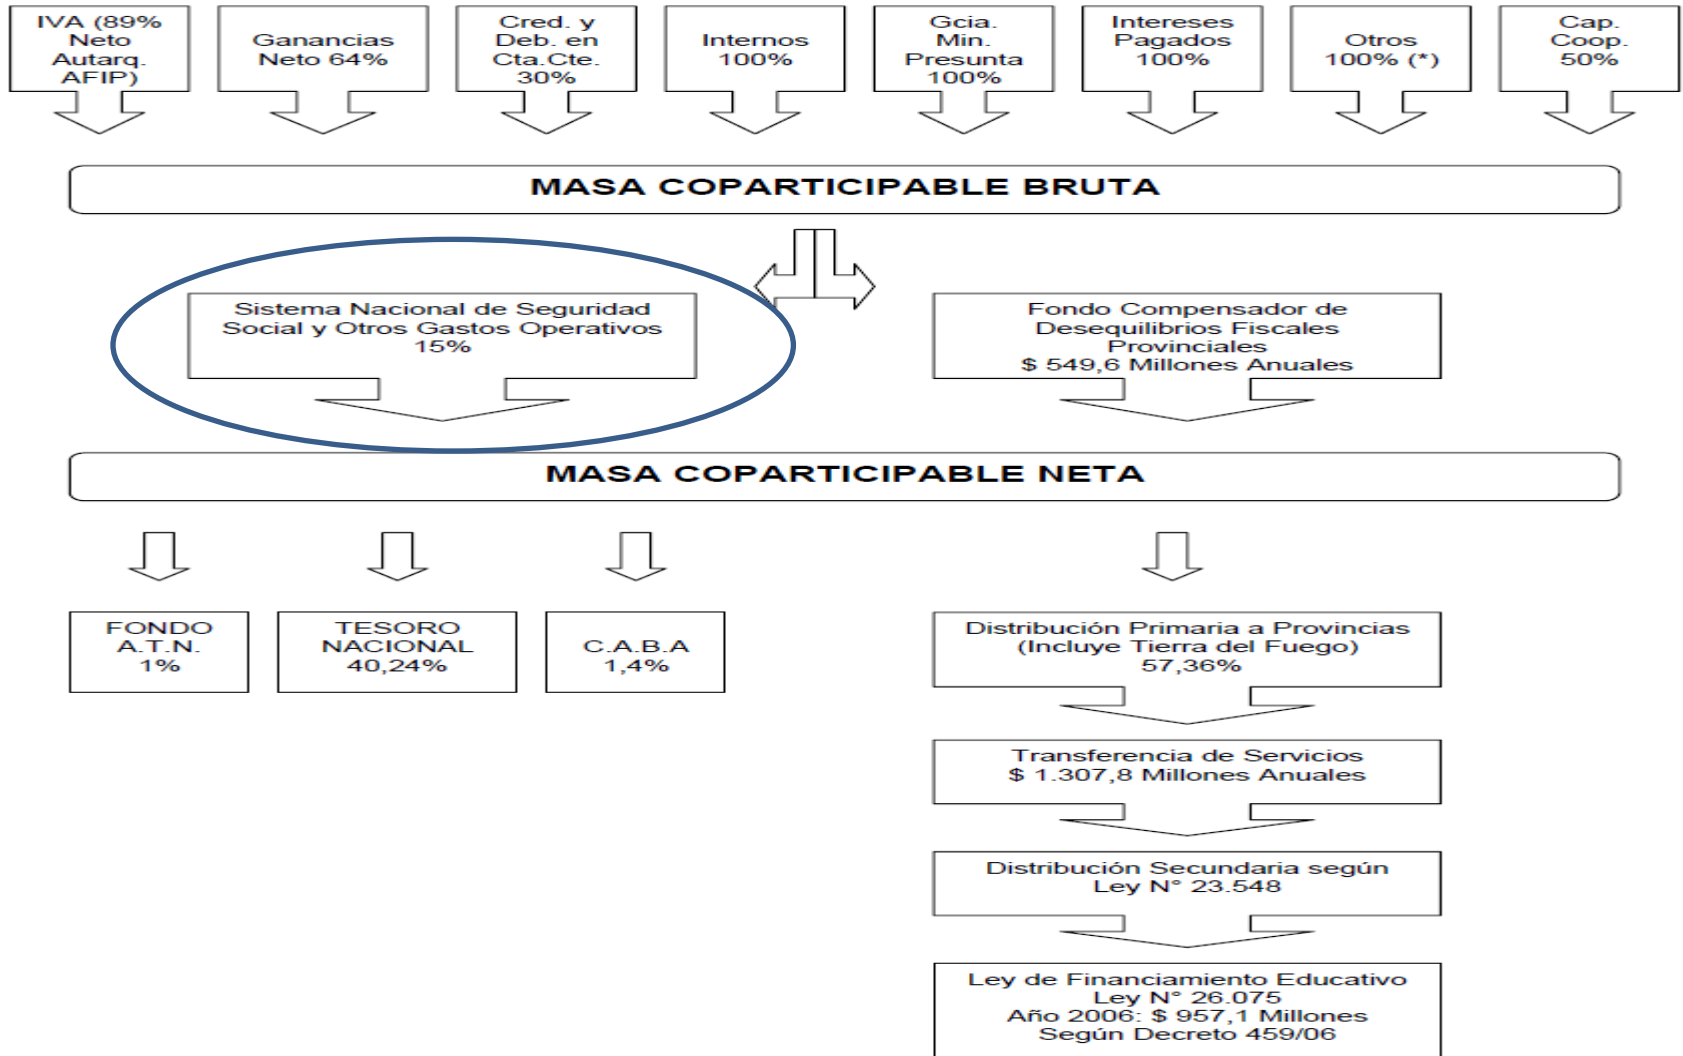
IVA (89% Neto Autarq. AFIP)

Ganancias Neto 64%

Cred. y Deb. en Cta.Cte. 30%

Internos 100%

Gcia. Min. Presunta 100%

Intereses Pagados 100%

Otros 100% (*)

Cap. Coop. 50%

MASA COPARTICIPABLE BRUTA

Sistema Nacional de Seguridad Social y Otros Gastos Operativos 15%

Fondo Compensador de Desequilibrios Fiscales Provinciales $ 549,6 Millones Anuales

MASA COPARTICIPABLE NETA

FONDO A.T.N. 1%

TESORO NACIONAL 40,24%

C.A.B.A 1,4%

Distribución Primaria a Provincias (Incluye Tierra del Fuego) 57,36%

Transferencia de Servicios $ 1.307,8 Millones Anuales

Distribución Secundaria según Ley N° 23.548

Ley de Financiamiento Educativo Ley N° 26.075 Año 2006: $ 957,1 Millones Según Decreto 459/06